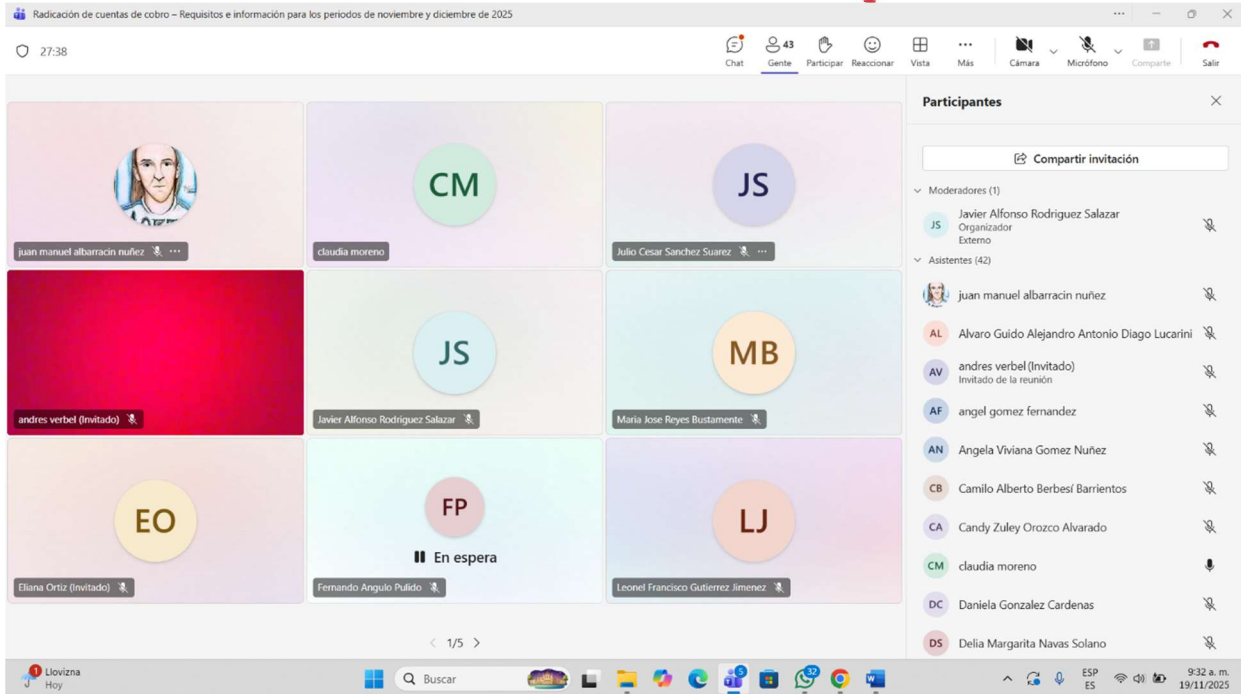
Radicación de cuentas de cobro – Requisitos e información para los periodos de noviembre y diciembre de 2025

27:38

Chat
43 Gente
Participar
Reaccionar
Vista
Más
Cámara
Micrófono
Comparte
Salir

juan manuel albarracin nuñez

CM
claudia moreno

JS
Julio Cesar Sanchez Suarez

andres verbel (Invitado)

JS
Javier Alfonso Rodriguez Salazar

MB
Maria Jose Reyes Bustamente

EO
Eliana Ortiz (Invitado)

FP
En espera
Fernando Angulo Pulido

LJ
Leonel Francisco Gutierrez Jimenez

1/5

Participantes

Compartir invitación

Moderadores (1)
JS Javier Alfonso Rodriguez Salazar
Organizador
Externo

Asistentes (42)
juan manuel albarracin nuñez
AL Alvaro Guido Alejandro Antonio Diago Lucarini
AV andres verbel (Invitado)
Invitado de la reunión
AF angel gomez fernandez
AN Angela Viviana Gomez Nuñez
CB Camilo Alberto Berbesí Barrientos
CA Candy Zuley Orozco Alvarado
CM claudia moreno
DC Daniela Gonzalez Cardenas
DS Delia Margarita Navas Solano

1 Llovizna
Hoy

Buscar

ESP
ES

9:32 a. m.
19/11/2025